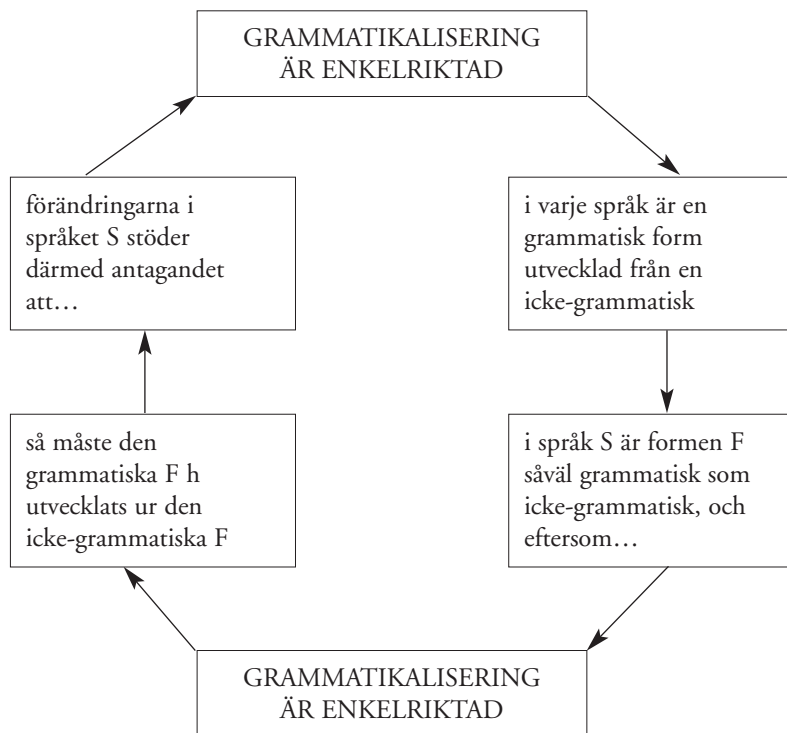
GRAMMATIKALISERING ÄR ENKELRIKTAD

i varje språk är en grammatisk form utvecklad från en icke-grammatisk

i språk S är formen F såväl grammatisk som icke-grammatisk, och eftersom…

GRAMMATIKALISERING ÄR ENKELRIKTAD

så måste den grammatiska F h utvecklats ur den icke-grammatiska F

förändringarna i språket S stöder därmed antagandet att…